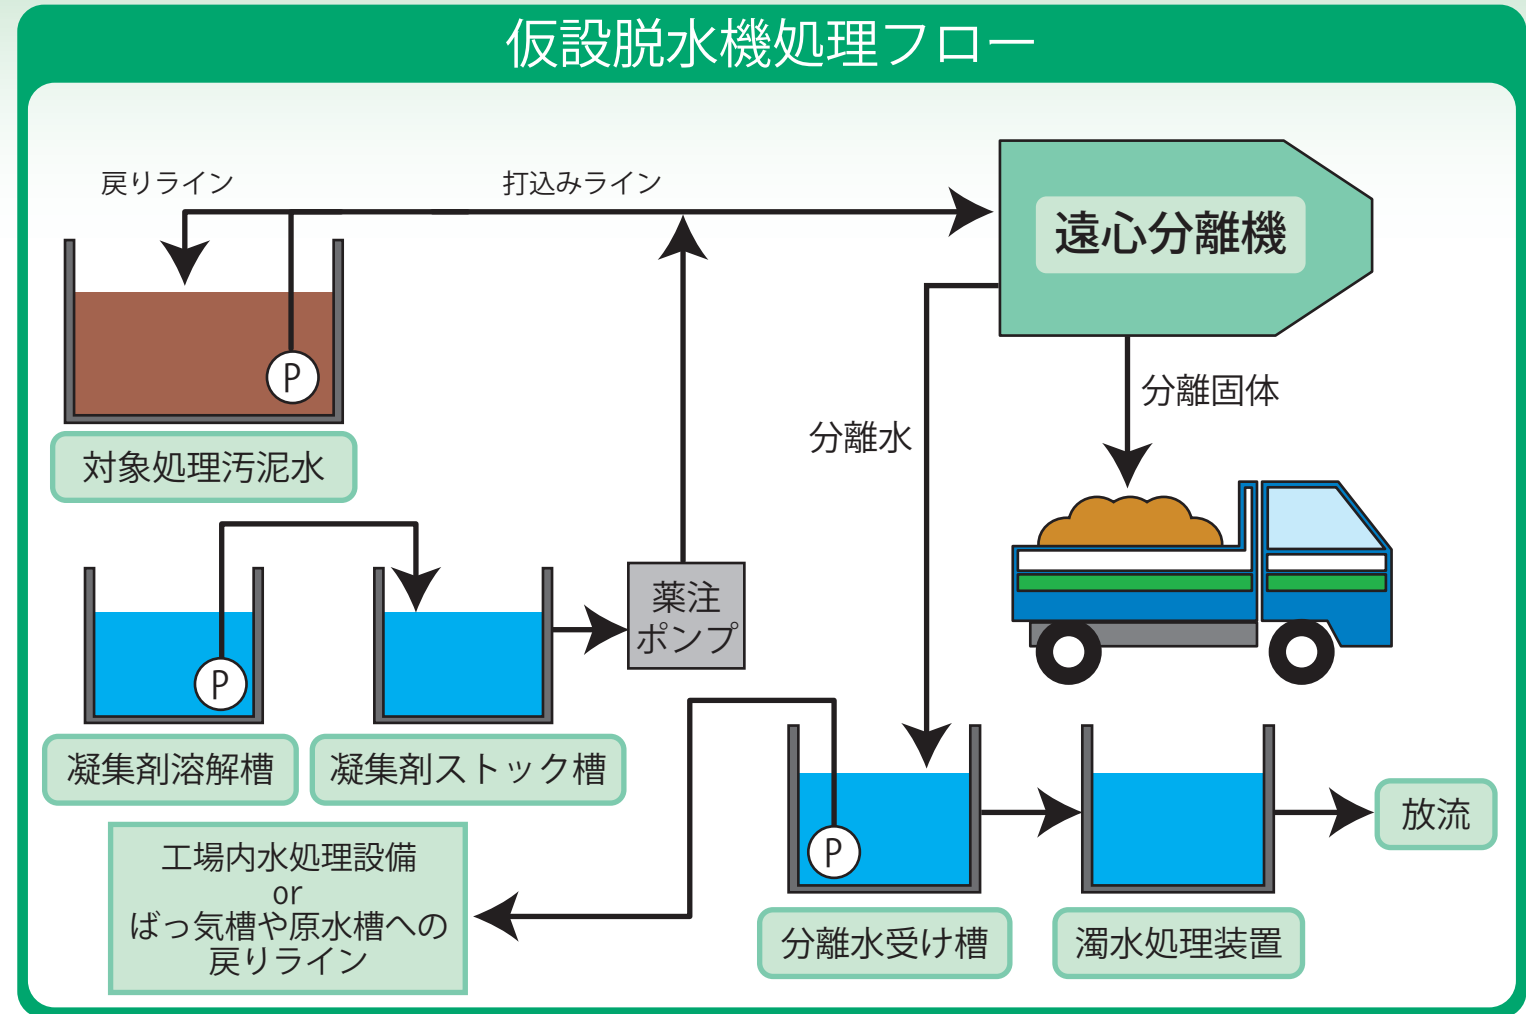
仮設脱水機処理フロー

戻りライン

打込みライン

遠心分離機

P

対象処理汚泥水

分離固体

分離水

P

凝集剤溶解槽

凝集剤ストック槽

薬注ポンプ

工場内水処理設備
or
ばっ気槽や原水槽への
戻りライン

P

分離水受け槽

濁水処理装置

放流